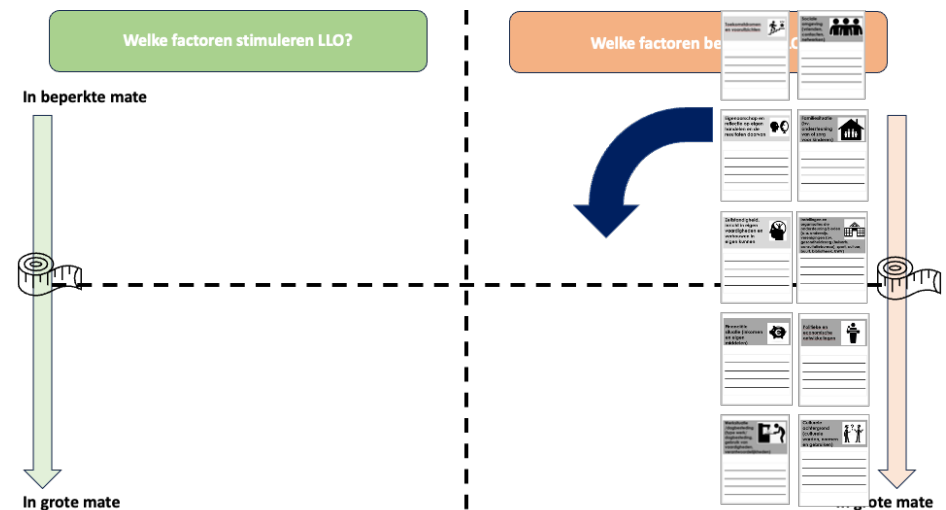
Welke factoren stimuleren LLO?

In beperkte mate

In grote mate

Welke factoren be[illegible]

Taakonderdelen en voorschriften

Sociale omgeving (vrienden, contacten, behoeften)

Eigenaarschap en reflectie op eigen kwaliteiten en de resultaten daarvan

Familiedrukte (bv. ondersteuning van of zorg voor kinderen)

Zelfstandigheid, inzicht in eigen mogelijkheden en vertrouwen in eigen kunnen

Instellingen en organisaties die scholing aanbieden (o.a. onderwijs, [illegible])

Financiële situatie (inkomen en eigen middelen)

Publieke en economische ontwikkelingen

Werkplekleren (begeleiding door werk, begeleiding gebruik van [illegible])

Culturele achtergrond (normen, waarden, normen en gebruiken)

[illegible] grote mate